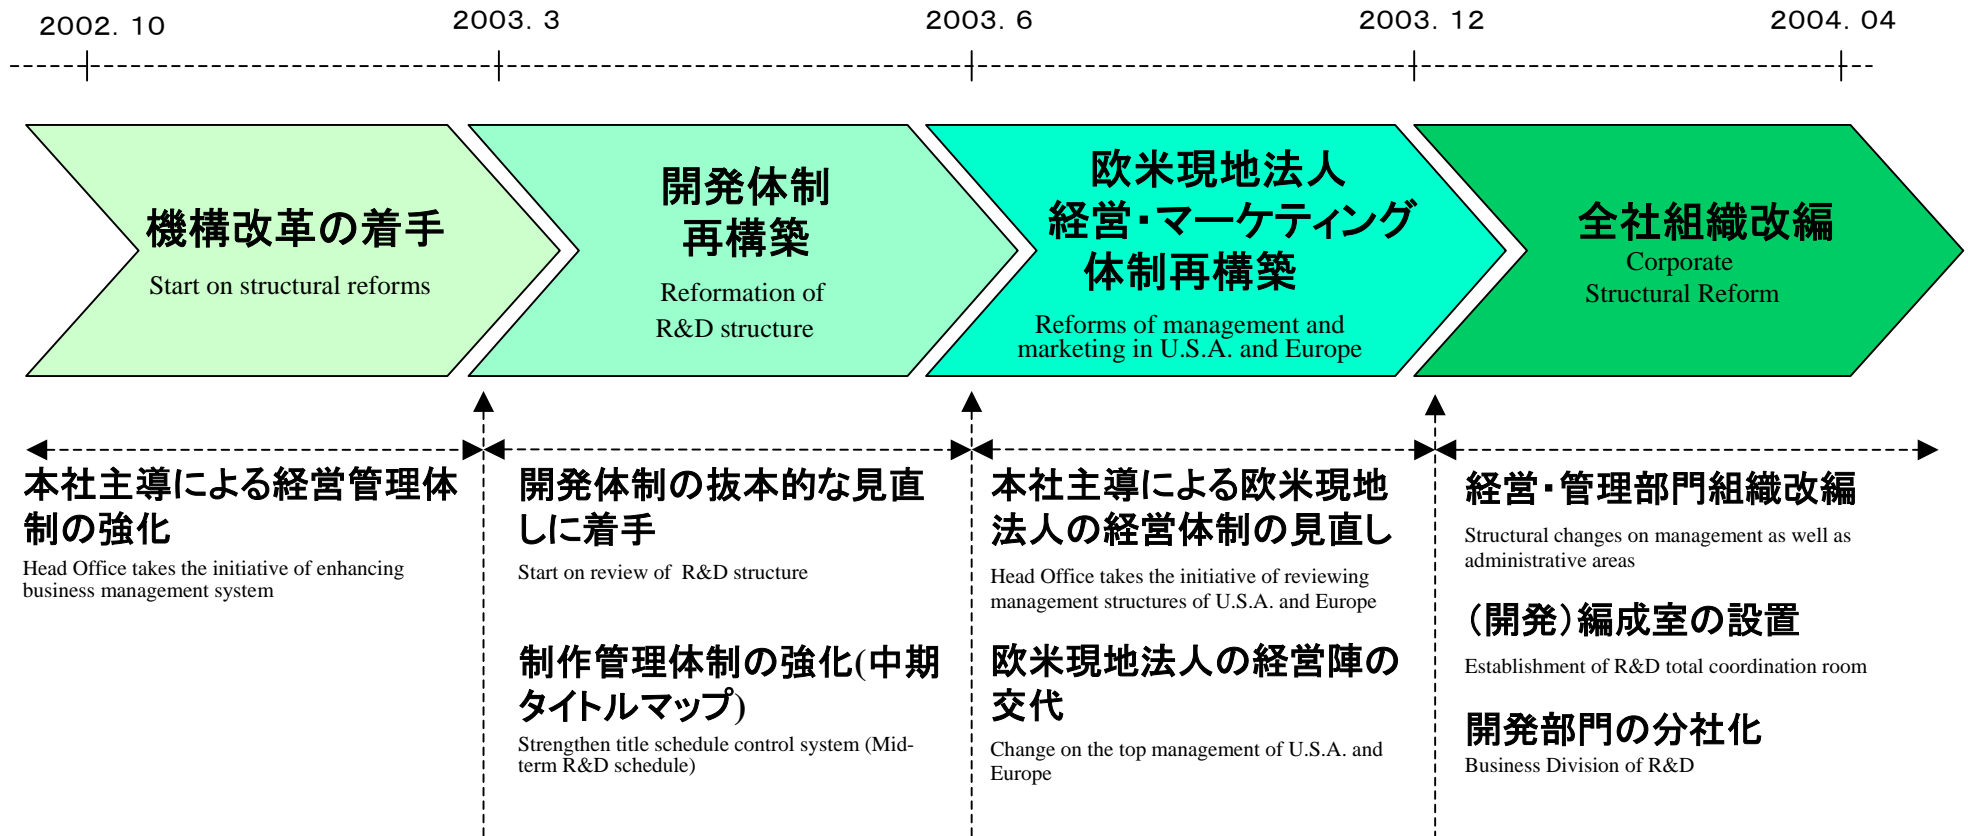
2002. 10

2003. 3

2003. 6

2003. 12

2004. 04

機構改革の着手
Start on structural reforms

開発体制再構築
Reformation of R&D structure

欧米現地法人経営・マーケティング体制再構築
Reforms of management and marketing in U.S.A. and Europe

全社組織改編
Corporate Structural Reform

本社主導による経営管理体制の強化
Head Office takes the initiative of enhancing business management system

開発体制の抜本的な見直しに着手
Start on review of R&D structure

制作管理体制の強化(中期タイトルマップ)
Strengthen title schedule control system (Mid-term R&D schedule)

本社主導による欧米現地法人の経営体制の見直し
Head Office takes the initiative of reviewing management structures of U.S.A. and Europe

欧米現地法人の経営陣の交代
Change on the top management of U.S.A. and Europe

経営・管理部門組織改編
Structural changes on management as well as administrative areas

(開発)編成室の設置
Establishment of R&D total coordination room

開発部門の分社化
Business Division of R&D